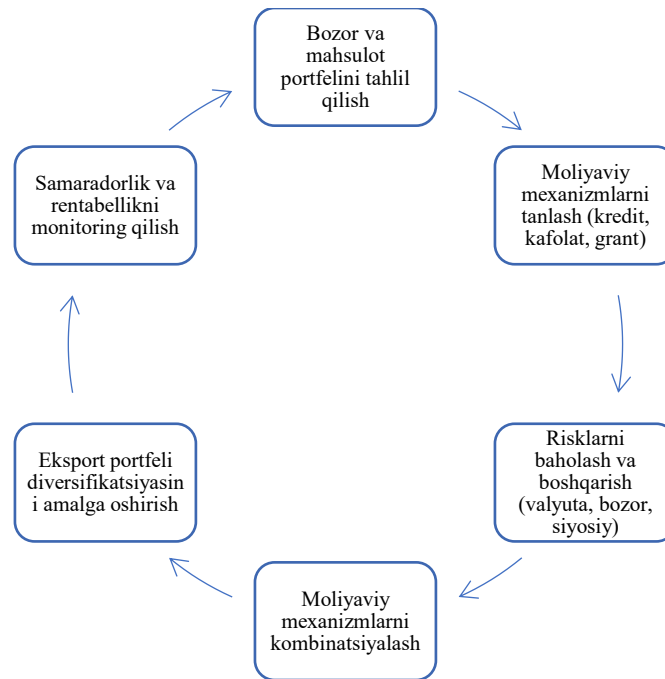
Bozor va mahsulot portfelini tahlil qilish

Moliyaviy mexanizmlarni tanlash (kredit, kafolat, grant)

Risklarni baholash va boshqarish (valyuta, bozor, siyosiy)

Moliyaviy mexanizmlarni kombinatsiyalash

Eksport portfeli diversifikatsiyasin i amalga oshirish

Samaradorlik va rentabellikni monitoring qilish